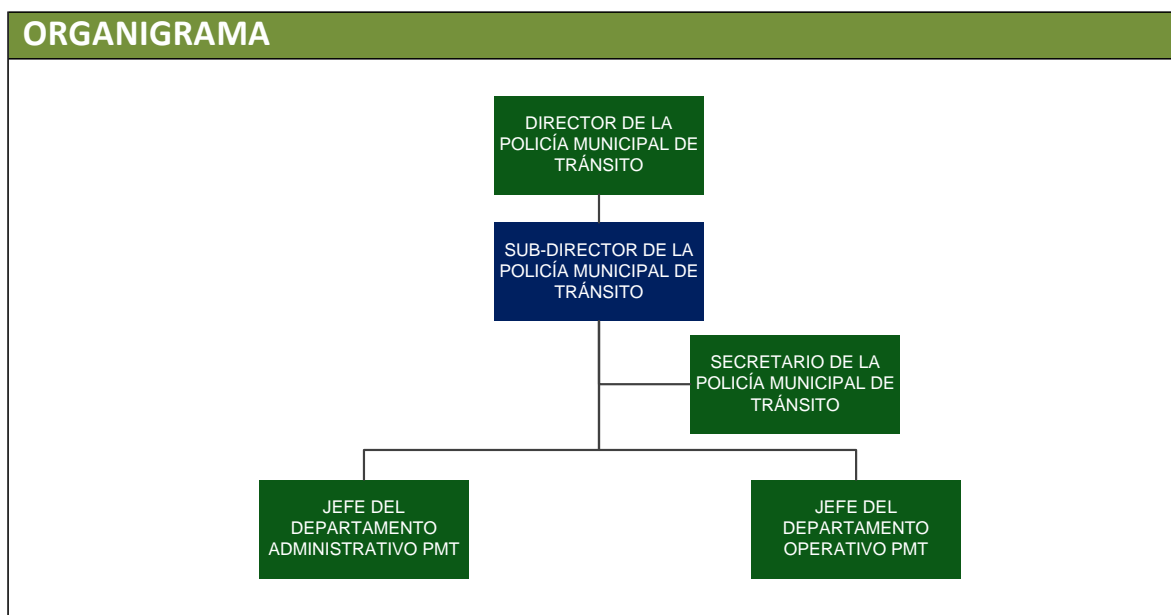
ORGANIGRAMA

DIRECTOR DE LA POLICÍA MUNICIPAL DE TRÁNSITO

SUB-DIRECTOR DE LA POLICÍA MUNICIPAL DE TRÁNSITO

SECRETARIO DE LA POLICÍA MUNICIPAL DE TRÁNSITO

JEFE DEL DEPARTAMENTO ADMINISTRATIVO PMT

JEFE DEL DEPARTAMENTO OPERATIVO PMT